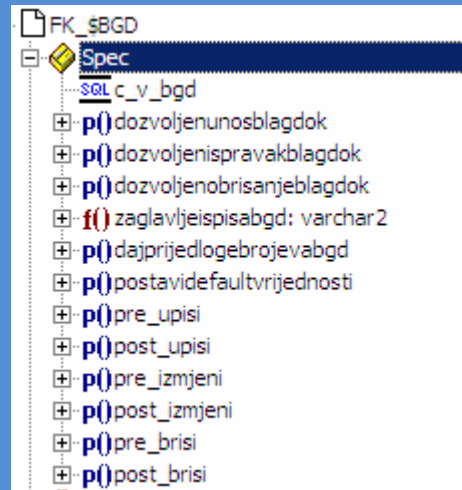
FK_$BGD
Spec
SQL c_v_bgd
p() dozvoljenunosblagdok
p() dozvoljenispravakblagdok
p() dozvoljenobrisanjeblagdok
f() zaglavljeispisabgd: varchar2
p() dajprijedlogebrojevabgd
p() postavidefaultvrijednosti
p() pre_upisi
p() post_upisi
p() pre_izmjeni
p() post_izmjeni
p() pre_brisi
p() post_brisi